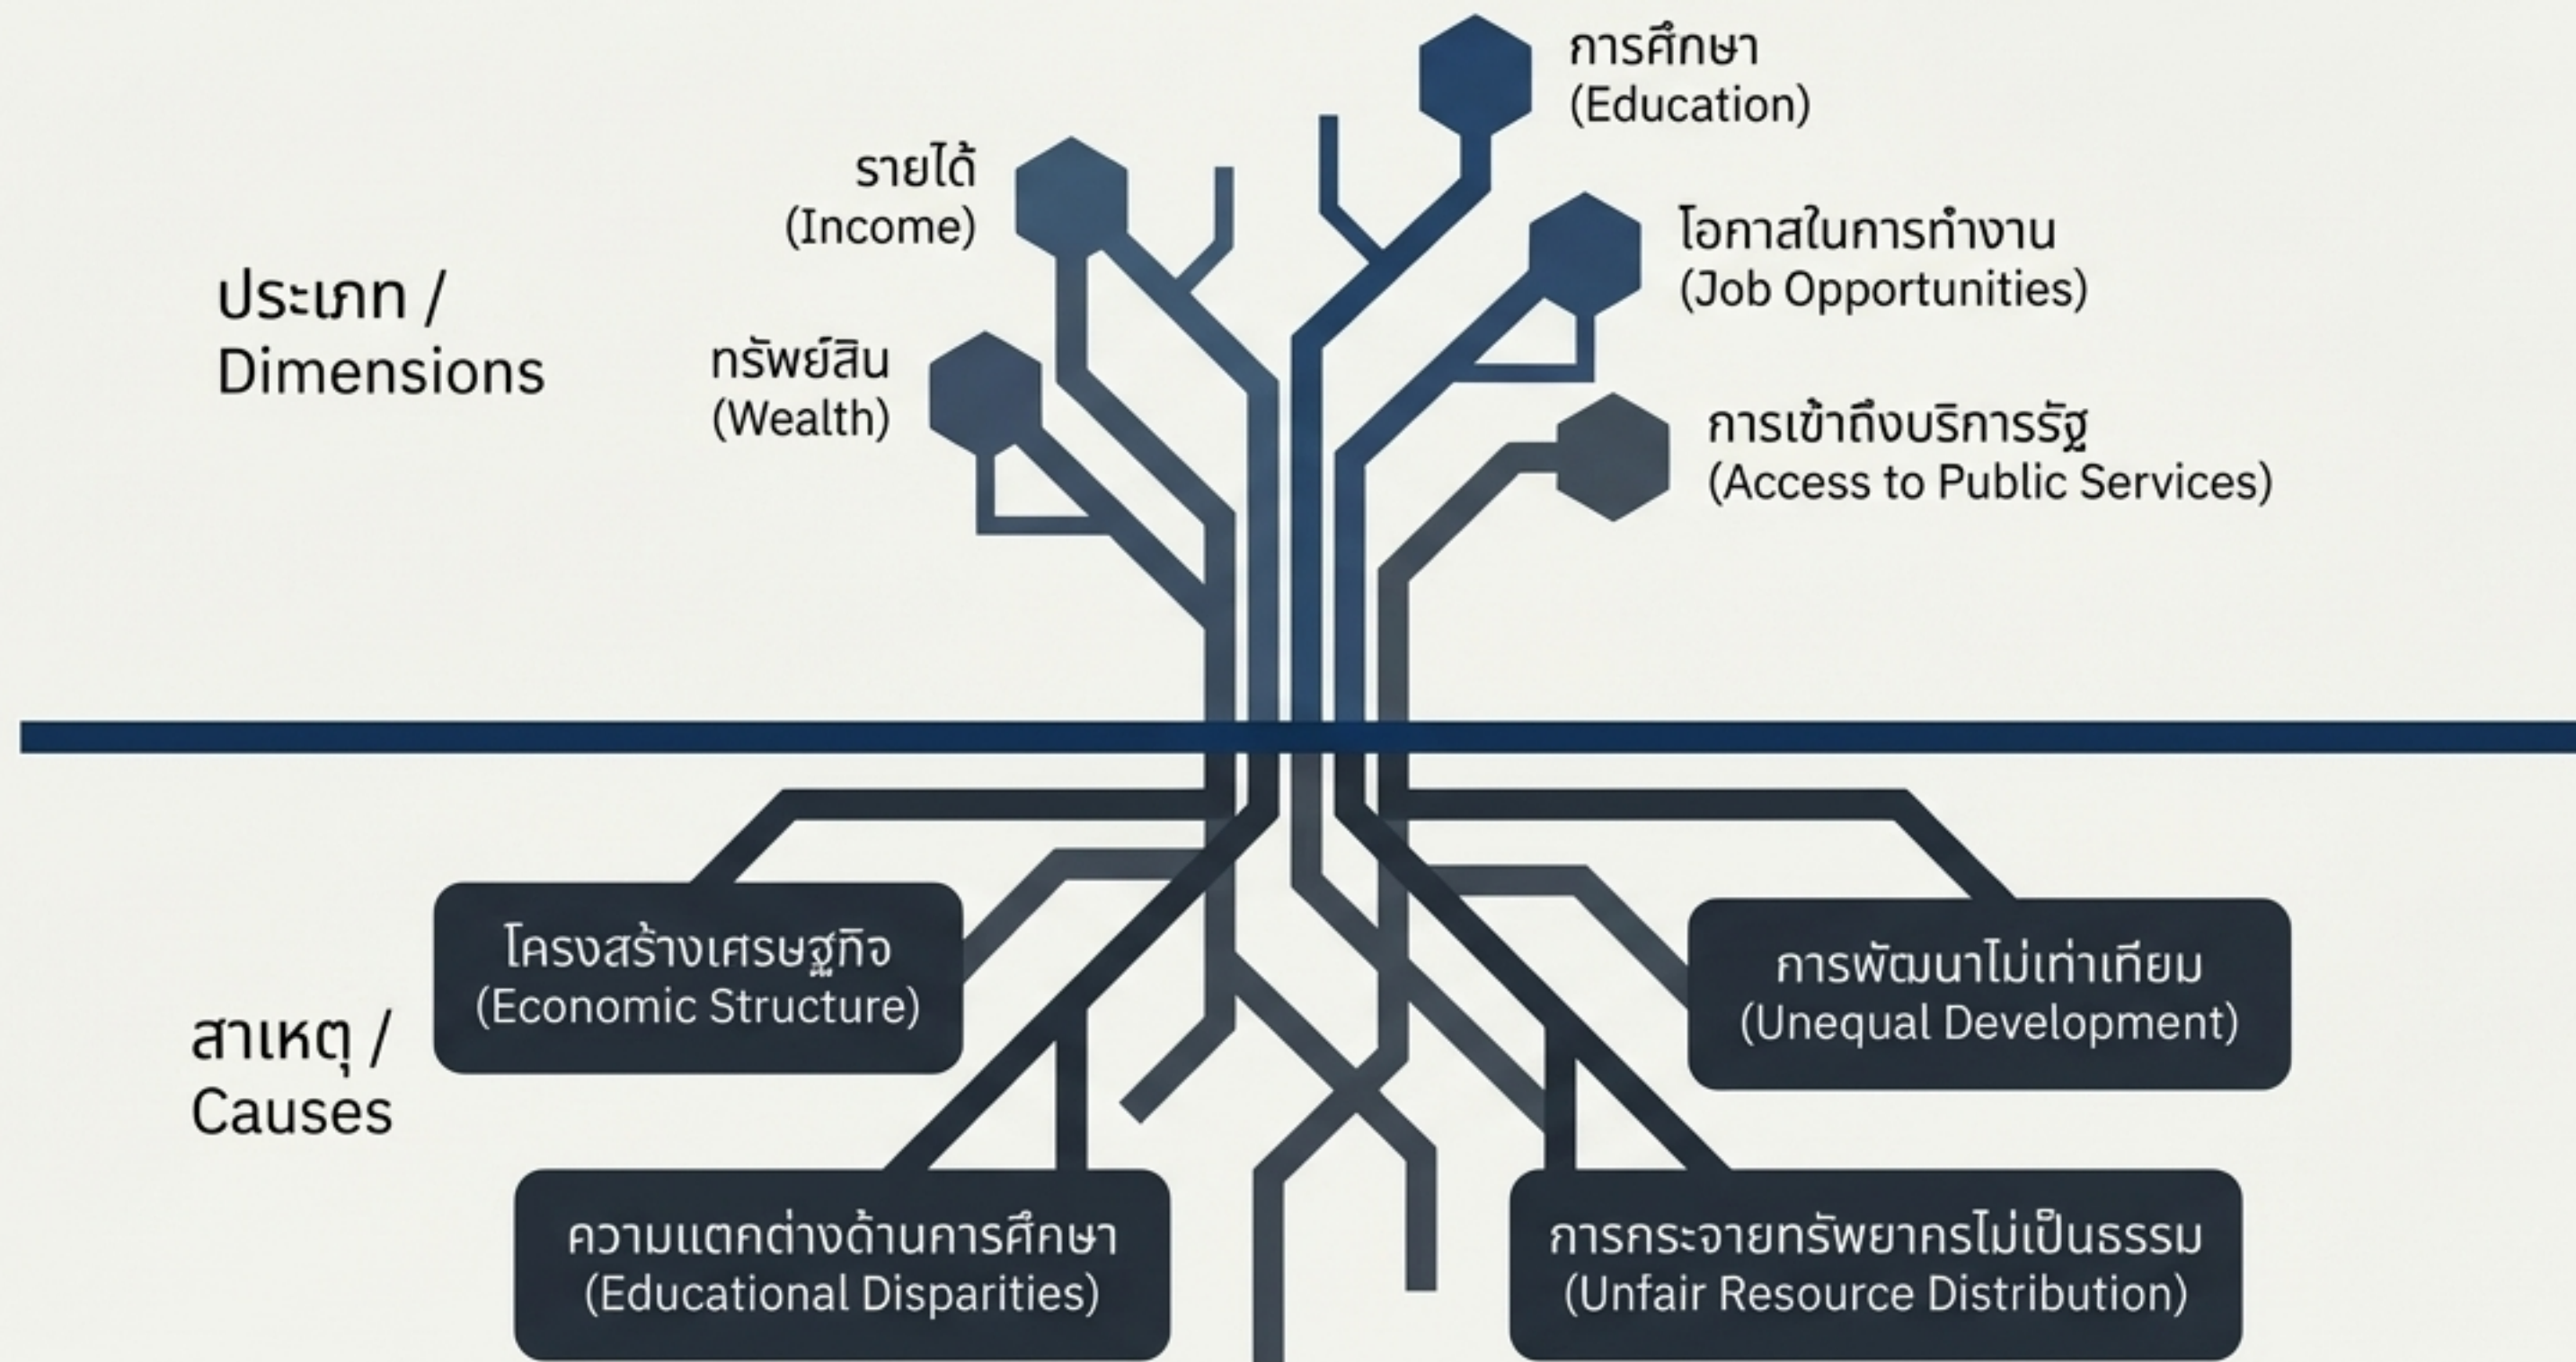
การศึกษา
(Education)

รายได้
(Income)

ประเภท /
Dimensions

ทรัพย์สิน
(Wealth)

โอกาสในการทำงาน
(Job Opportunities)

การเข้าถึงบริการรัฐ
(Access to Public Services)

โครงสร้างเศรษฐกิจ
(Economic Structure)

สาเหตุ /
Causes

การพัฒนาไม่เท่าเทียม
(Unequal Development)

ความแตกต่างด้านการศึกษา
(Educational Disparities)

การกระจายทรัพยากรไม่เป็นธรรม
(Unfair Resource Distribution)